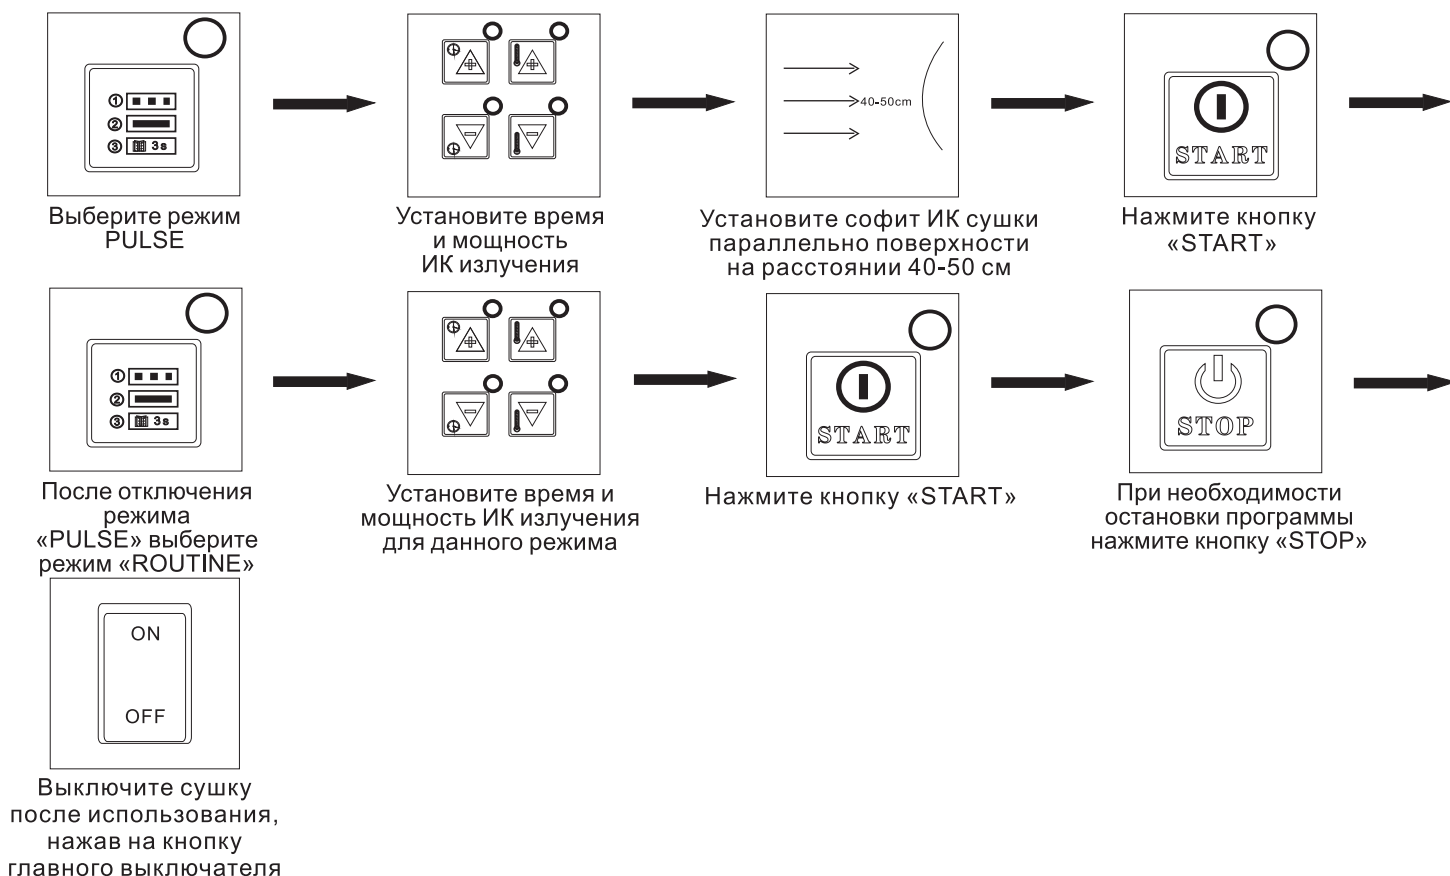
① ② ③ 3s

Выберите режим PULSE

Установите время и мощность ИК излучения

40-50cm

Установите софит ИК сушки параллельно поверхности на расстоянии 40-50 см

START

Нажмите кнопку «START»

① ② ③ 3s

После отключения режима «PULSE» выберите режим «ROUTINE»

Установите время и мощность ИК излучения для данного режима

START

Нажмите кнопку «START»

STOP

При необходимости остановки программы нажмите кнопку «STOP»

ON

OFF

Выключите сушку после использования, нажав на кнопку главного выключателя